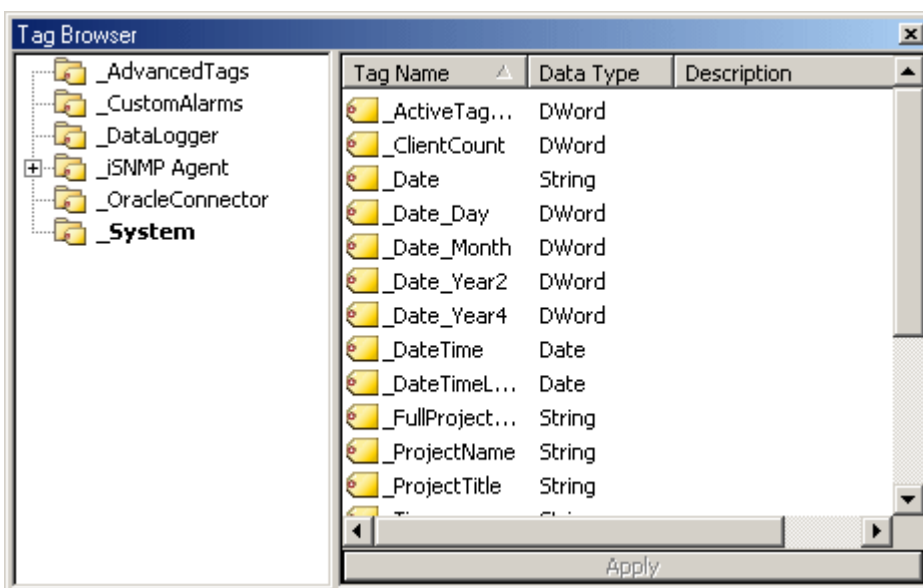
Tag Browser

_AdvancedTags
_CustomAlarms
_DataLogger
_iSNMP Agent
_OracleConnector
_System

| Tag Name | Data Type | Description |
|---|---|---|
| _ActiveTag... | DWord | |
| _ClientCount | DWord | |
| _Date | String | |
| _Date_Day | DWord | |
| _Date_Month | DWord | |
| _Date_Year2 | DWord | |
| _Date_Year4 | DWord | |
| _DateTime | Date | |
| _DateTimeL... | Date | |
| _FullProject... | String | |
| _ProjectName | String | |
| _ProjectTitle | String | |
| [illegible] | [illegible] | |

Apply